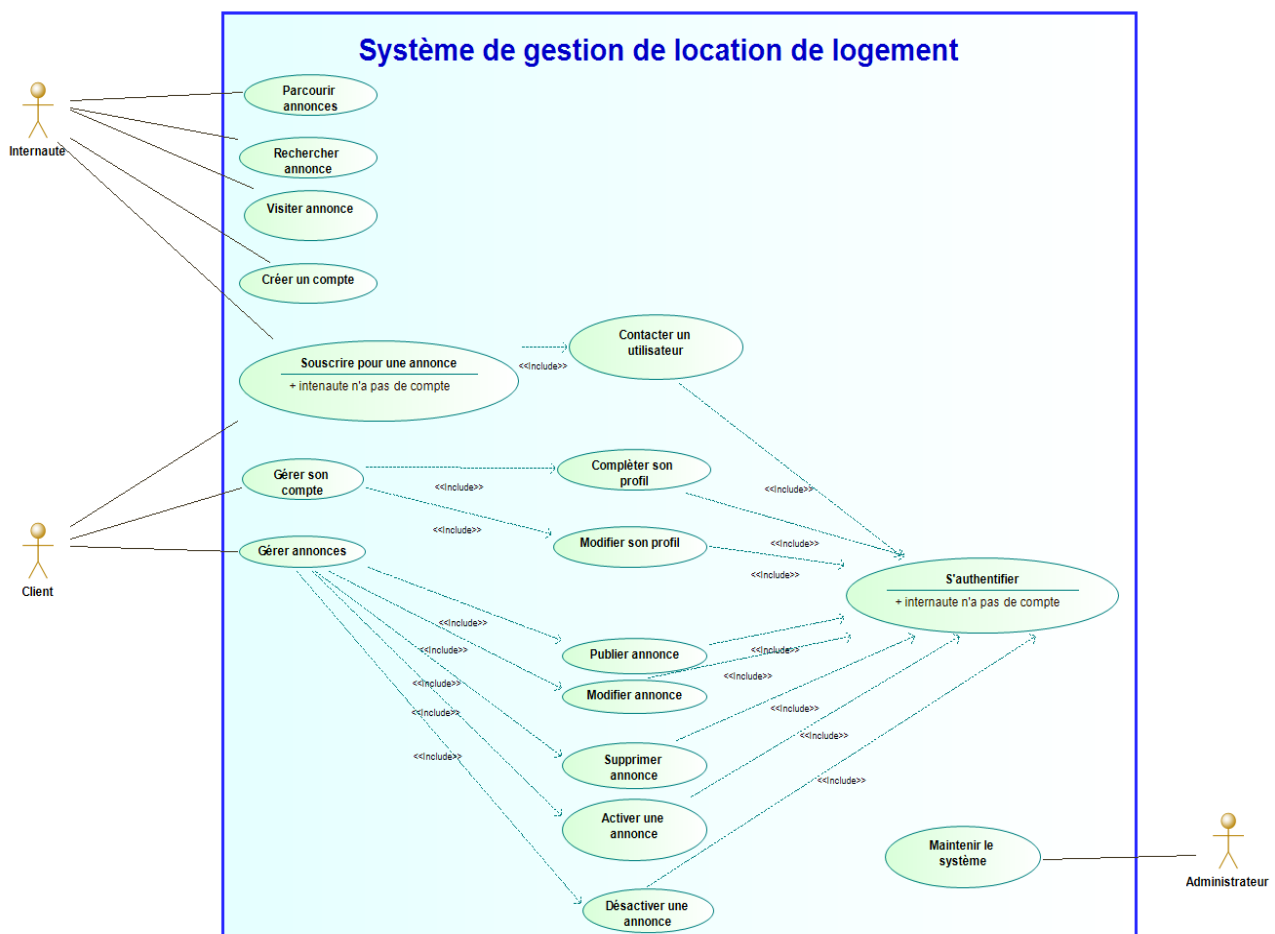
Système de gestion de location de logement

Internaute

Parcourir annonces

Rechercher annonce

Visiter annonce

Créer un compte

Souscrire pour une annonce
+ intenaute n'a pas de compte

<<Include>>

Contacter un utilisateur

Gérer son compte

<<Include>>

Compléter son profil

<<Include>>

<<Include>>

Modifier son profil

<<Include>>

<<Include>>

Client

Gérer annonces

S'authentifier
+ internaute n'a pas de compte

<<Include>>

Publier annonce

<<Include>>

<<Include>>

Modifier annonce

<<Include>>

<<Include>>

<<Include>>

<<Include>>

Supprimer annonce

<<Include>>

<<Include>>

Activer une annonce

<<Include>>

Maintenir le système

Administrateur

Désactiver une annonce